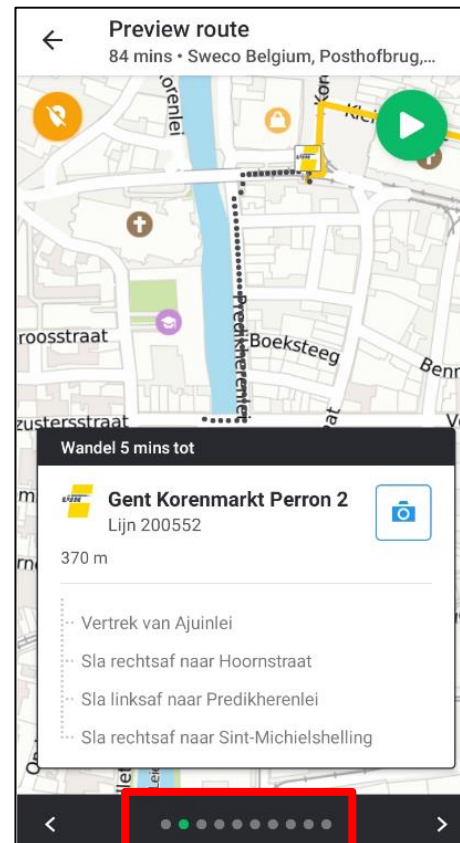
Preview route
84 mins • Sweco Belgium, Posthofbrug,...

orenlei
Kor
Predikherenlei
Boeksteeg
Benn
roosstraat
zustersstraat

Wandel 5 mins tot

Gent Korenmarkt Perron 2
Lijn 200552

370 m

Vertrek van Ajuinlei
Sla rechtsaf naar Hoornstraat
Sla linksaf naar Predikherenlei
Sla rechtsaf naar Sint-Michielshelling